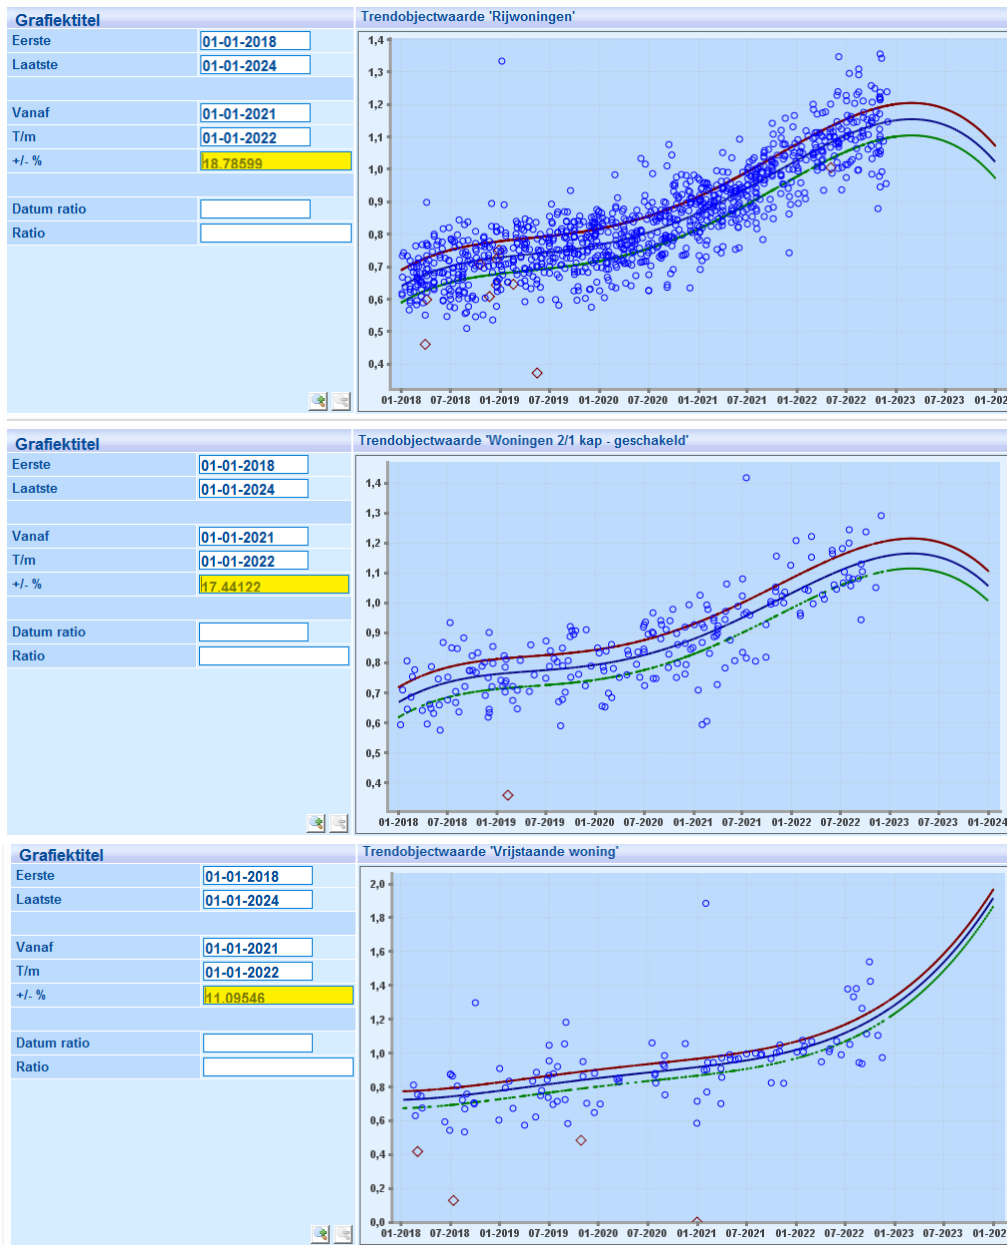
Grafiektitel
Eerste 01-01-2018
Laatste 01-01-2024
Vanaf 01-01-2021
T/m 01-01-2022
+/- % 18.78599
Datum ratio
Ratio

Trendobjectwaarde 'Rijwoningen'
1,4
1,3
1,2
1,1
1,0
0,9
0,8
0,7
0,6
0,5
0,4
01-2018 07-2018 01-2019 07-2019 01-2020 07-2020 01-2021 07-2021 01-2022 07-2022 01-2023 07-2023 01-202

Grafiektitel
Eerste 01-01-2018
Laatste 01-01-2024
Vanaf 01-01-2021
T/m 01-01-2022
+/- % 17.44122
Datum ratio
Ratio

Trendobjectwaarde 'Woningen 2/1 kap - geschakeld'
1,4
1,3
1,2
1,1
1,0
0,9
0,8
0,7
0,6
0,5
0,4
01-2018 07-2018 01-2019 07-2019 01-2020 07-2020 01-2021 07-2021 01-2022 07-2022 01-2023 07-2023 01-2024

Grafiektitel
Eerste 01-01-2018
Laatste 01-01-2024
Vanaf 01-01-2021
T/m 01-01-2022
+/- % 11.09546
Datum ratio
Ratio

Trendobjectwaarde 'Vrijstaande woning'
2,0
1,8
1,6
1,4
1,2
1,0
0,8
0,6
0,4
0,2
0,0
01-2018 07-2018 01-2019 07-2019 01-2020 07-2020 01-2021 07-2021 01-2022 07-2022 01-2023 07-2023 01-202